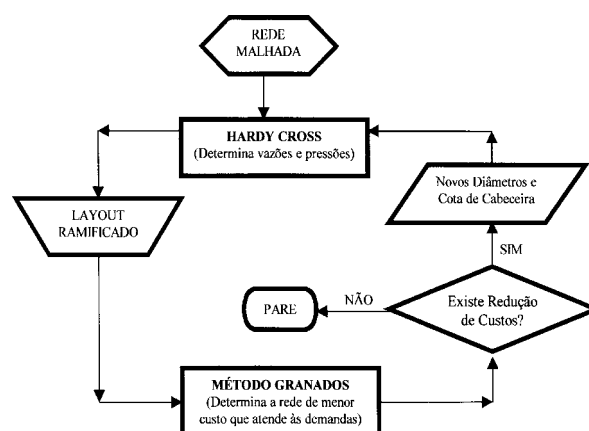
REDE MALHADA

HARDY CROSS
(Determina vazões e pressões)

LAYOUT RAMIFICADO

Novos Diâmetros e Cota de Cabeceira

SIM

PARE

NÃO

Existe Redução de Custos?

MÉTODO GRANADOS
(Determina a rede de menor custo que atende às demandas)